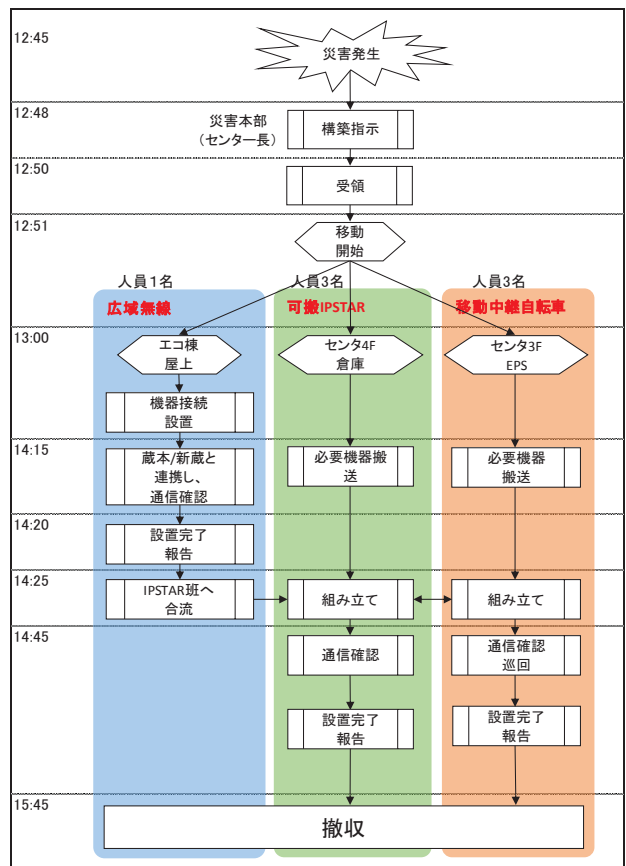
12:45
災害発生

12:48
災害本部（センター長）
構築指示

12:50
受領

12:51
移動開始

人員1名
広域無線
人員3名
可搬IPSTAR
人員3名
移動中継自転車

13:00
エコ棟屋上
センタ4F倉庫
センタ3F EPS

機器接続設置

14:15
蔵本/新蔵と連携し、通信確認
必要機器搬送
必要機器搬送

14:20
設置完了報告

14:25
IPSTAR班へ合流
組み立て
組み立て

14:45
通信確認
通信確認巡回

設置完了報告
設置完了報告

15:45
撤収